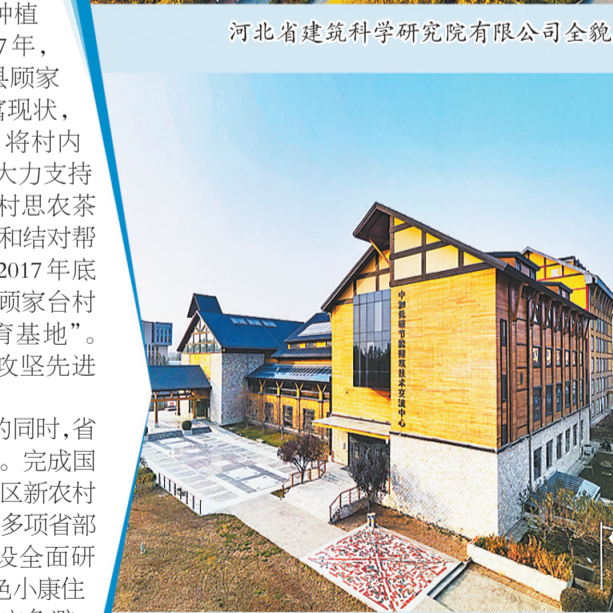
种植
7年，
县顾家
居现状，
将村内
大力支持
村思农茶
和结对帮
2017年底
顾家台村
育基地”。
攻坚先进

的同时，省
。完成国
区新农村
多项省部
设全面研
色小康住

河北省建筑科学研究院有限公司全貌

中加低碳节能建筑技术交流中心